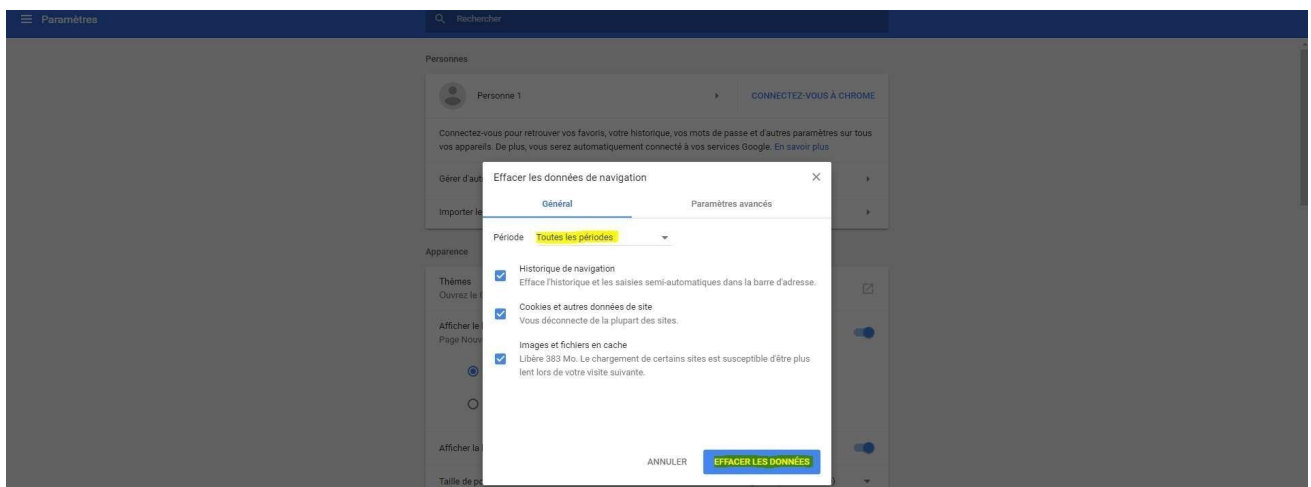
Paramètres

Rechercher

Personnes

Personne 1

CONNECTEZ-VOUS À CHROME

Connectez-vous pour retrouver vos favoris, votre historique, vos mots de passe et d'autres paramètres sur tous vos appareils. De plus, vous serez automatiquement connecté à vos services Google. En savoir plus

Gérer d'aut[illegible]

Importer le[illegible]

Apparence

Thèmes
Ouvrez le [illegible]

Afficher le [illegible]
Page Nouv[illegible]

Afficher la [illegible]

Taille de po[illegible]

Effacer les données de navigation

Général

Paramètres avancés

Période Toutes les périodes

Historique de navigation
Efface l'historique et les saisies semi-automatiques dans la barre d'adresse.

Cookies et autres données de site
Vous déconnecte de la plupart des sites.

Images et fichiers en cache
Libère 383 Mo. Le chargement de certains sites est susceptible d'être plus lent lors de votre visite suivante.

ANNULER

EFFACER LES DONNÉES